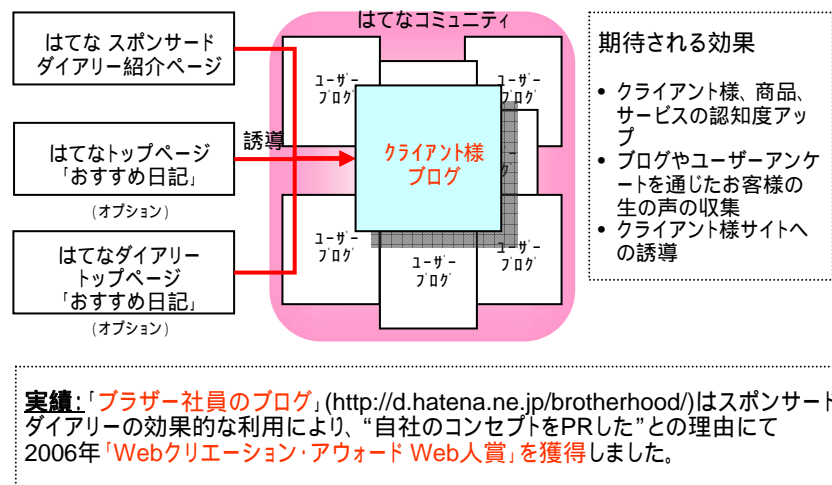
はてな スポンサード ダイアリー紹介ページ

はてなトップページ 「おすすめ日記」

（オプション）

はてなダイアリー トップページ 「おすすめ日記」

（オプション）

誘導

はてなコミュニティ

ユーザー ブログ

ユーザー ブログ

クライアント様 ブログ

ユーザー ブログ

ユーザー ブログ

ユーザー ブログ

期待される効果

• クライアント様、商品、サービスの認知度アップ
• ブログやユーザーアンケートを通じたお客様の生の声の収集
• クライアント様サイトへの誘導

実績：「ブラザー社員のブログ」(http://d.hatena.ne.jp/brotherhood/)はスポンサードダイアリーの効果的な利用により、“自社のコンセプトをPRした”との理由にて2006年「Webクリエーション･アウォード Web人賞」を獲得しました。